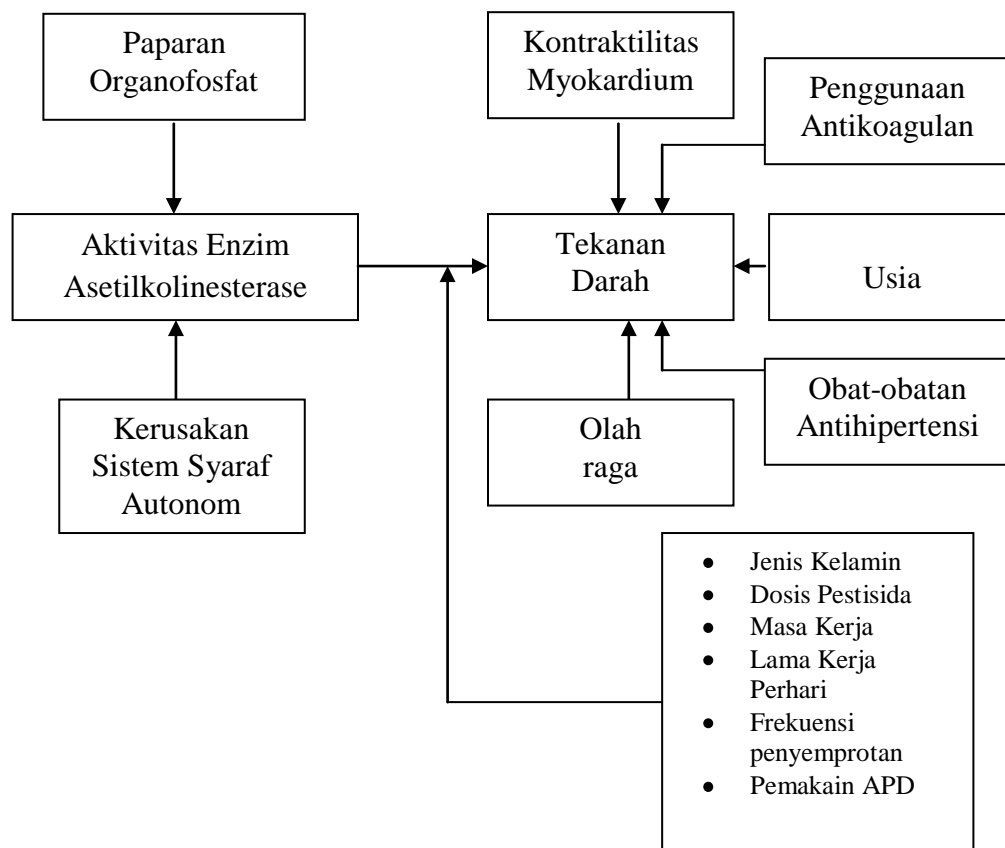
Paparan Organofosfat

Kontraktilitas Myokardium

Penggunaan Antikoagulan

Aktivitas Enzim Asetilkolinesterase

Tekanan Darah

Usia

Kerusakan Sistem Syaraf Autonom

Olah raga

Obat-obatan Antihipertensi

- Jenis Kelamin
- Dosis Pestisida
- Masa Kerja
- Lama Kerja Perhari
- Frekuensi penyemprotan
- Pemakain APD